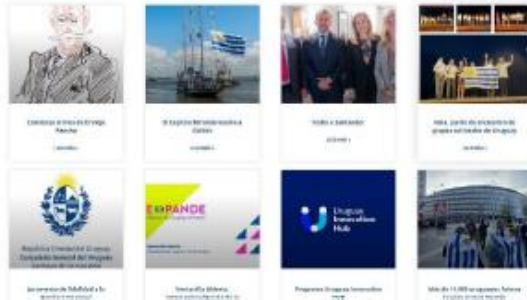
Comienza el mes de Enrique Piecha

El Capitán Miranda arriba a Cádiz

Visita a Santander

Más de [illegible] uruguayos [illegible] Uruguay

República Oriental del Uruguay
Consulado General del Uruguay

EXPANDE

Uruguay Innovation Hub

Programa Uruguay Innovation Hub

Más de 11.000 uruguayos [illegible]